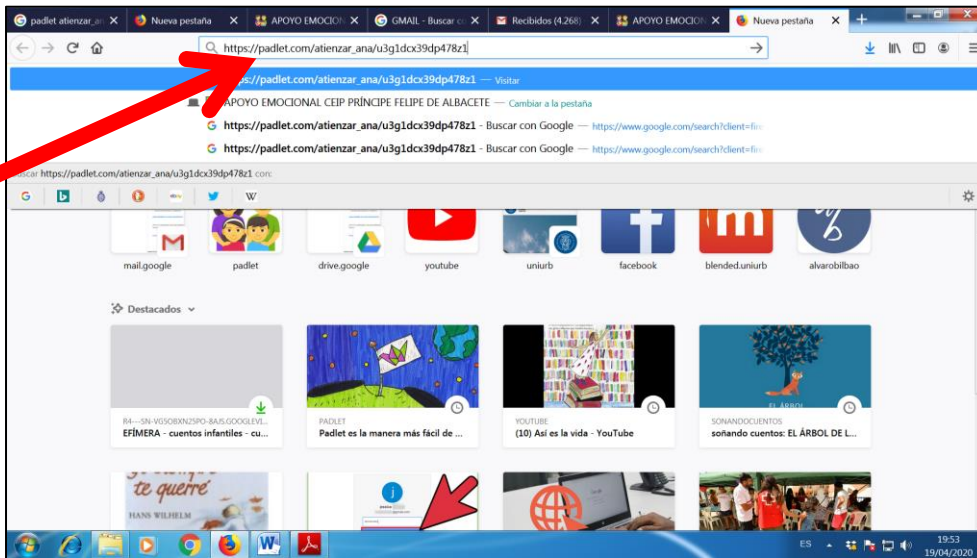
padlet atienzar_an ×
Nueva pestaña ×
APOYO EMOCION ×
GMAIL - Buscar co ×
Recibidos (4.268) ×
APOYO EMOCION ×
Nueva pestaña ×

https://padlet.com/atienzar_ana/u3g1dcx39dp478z1

s://padlet.com/atienzar_ana/u3g1dcx39dp478z1 — Visitar
APOYO EMOCIONAL CEIP PRÍNCIPE FELIPE DE ALBACETE — Cambiar a la pestaña
https://padlet.com/atienzar_ana/u3g1dcx39dp478z1 - Buscar con Google — https://www.google.com/search?client=fir
https://padlet.com/atienzar_ana/u3g1dcx39dp478z1 - Buscar con Google — https://www.google.com/search?client=fir
uscar https://padlet.com/atienzar_ana/u3g1dcx39dp478z1 con:

mail.google
padlet
drive.google
youtube
uniurb
facebook
blended.uniurb
alvarobilbao

Destacados

R4---SN-VG5OBXN25PO-8AJS.GOOGLEVI...
EFÍMERA - cuentos infantiles - cu...

PADLET
Padlet es la manera más fácil de ...

YOUTUBE
(10) Así es la vida - YouTube

SONANDOCUENTOS
soñando cuentos: EL ÁRBOL DE L...

EL ÁRBOL

te querré
HANS WILHELM

ES
19:53
19/04/2020